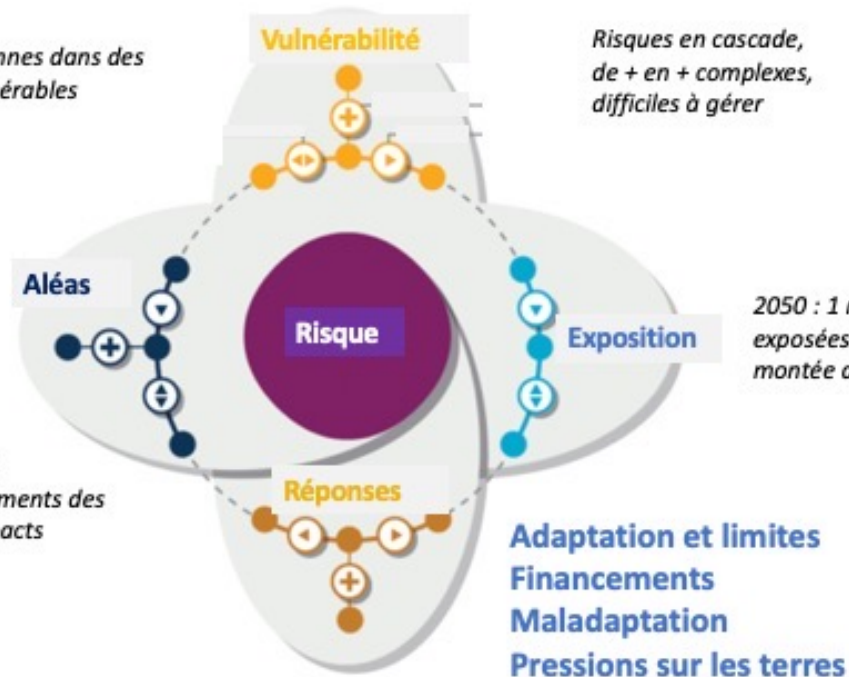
nnes dans des
érables

Vulnérabilité

Risques en cascade, de + en + complexes, difficiles à gérer

Aléas

Risque

Exposition

2050 : 1 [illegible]
exposées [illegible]
montée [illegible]

ments des
acts

Réponses

Adaptation et limites
Financements
Maladaptation
Pressions sur les terres